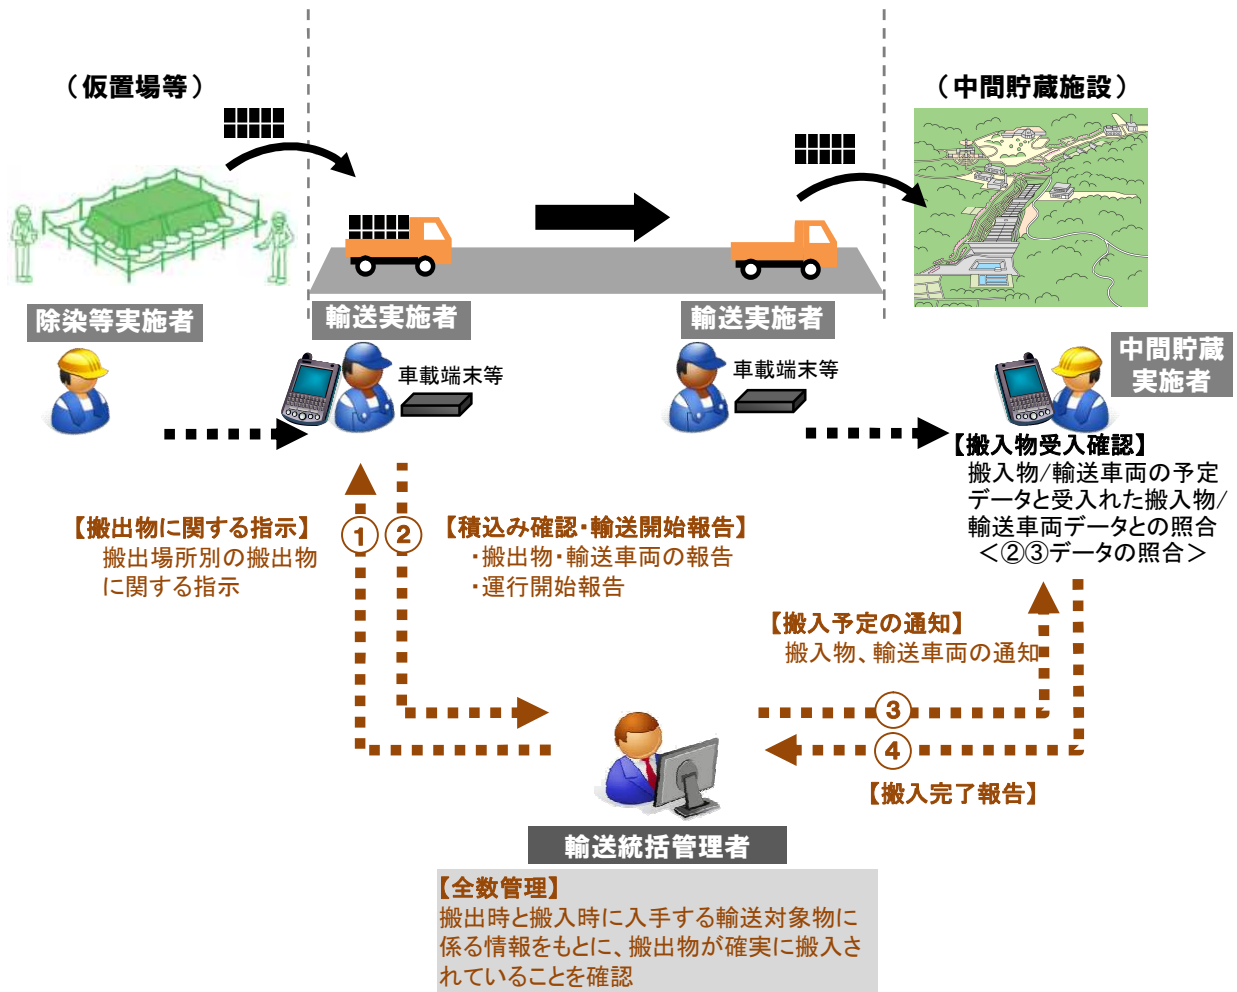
（仮置場等）

（中間貯蔵施設）

除染等実施者

輸送実施者

輸送実施者

中間貯蔵実施者

車載端末等

車載端末等

【搬入物受入確認】
搬入物/輸送車両の予定データと受入れた搬入物/輸送車両データとの照合
＜②③データの照合＞

【搬出物に関する指示】
搬出場所別の搬出物に関する指示

①

②

【積込み確認・輸送開始報告】
・搬出物・輸送車両の報告
・運行開始報告

【搬入予定の通知】
搬入物、輸送車両の通知

③

④

【搬入完了報告】

輸送統括管理者

【全数管理】
搬出時と搬入時に入手する輸送対象物に係る情報をもとに、搬出物が確実に搬入されていることを確認